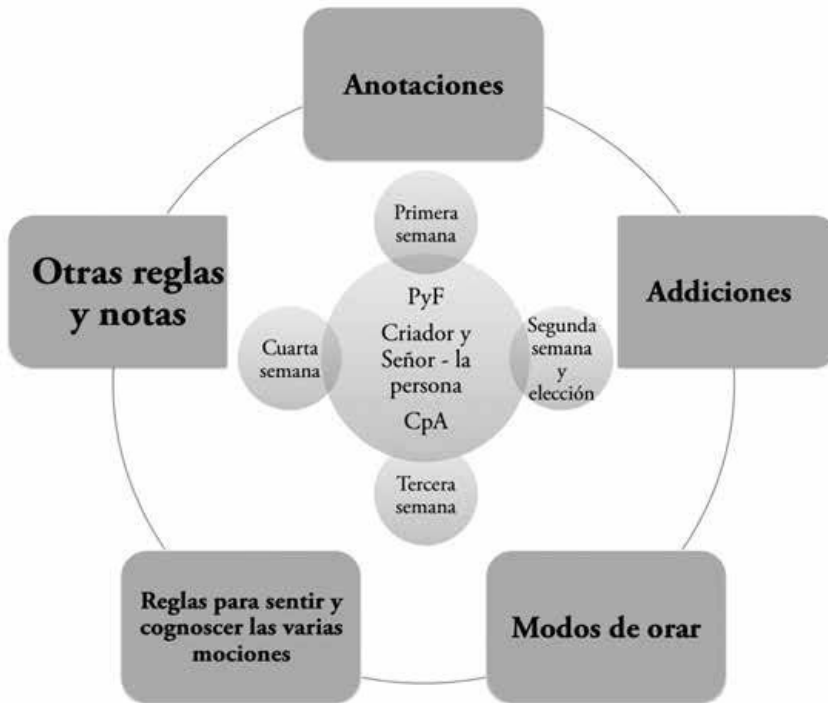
Anotaciones

Otras reglas y notas

Addiciones

Primera semana

PyF

Criador y Señor - la persona

CpA

Cuarta semana

Segunda semana y elección

Tercera semana

Reglas para sentir y cognoscer las varias mociones

Modos de orar